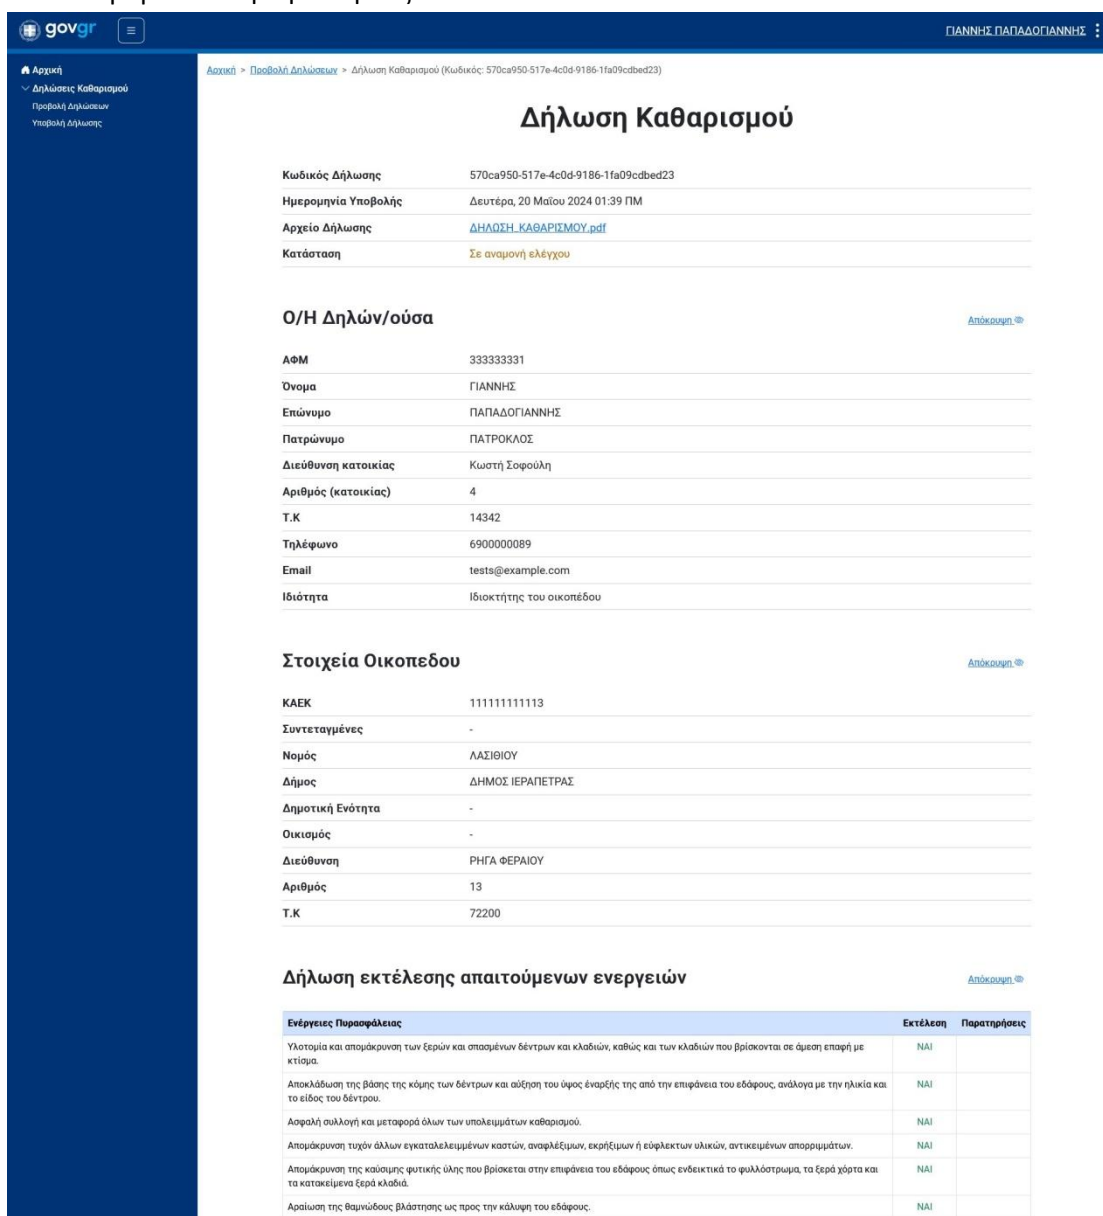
govgr

ΓΙΑΝΝΗΣ ΠΑΠΑΔΟΓΙΑΝΝΗΣ

Αρχική
Δηλώσεις Καθαρισμού
Προβολή Δηλώσεων
Υποβολή Δήλωσης

Αρχική > Προβολή Δηλώσεων > Δήλωση Καθαρισμού (Κωδικός: 570ca950-517e-4c0d-9186-1fa09cdbed23)

Δήλωση Καθαρισμού

| | |
|---|---|
| Κωδικός Δήλωσης | 570ca950-517e-4c0d-9186-1fa09cdbed23 |
| Ημερομηνία Υποβολής | Δευτέρα, 20 Μαΐου 2024 01:39 ΠΜ |
| Αρχείο Δήλωσης | ΔΗΛΩΣΗ_ΚΑΘΑΡΙΣΜΟΥ.pdf |
| Κατάσταση | Σε αναμονή ελέγχου |

Ο/Η Δηλών/ούσα

Απόκρυψη

| | |
|---|---|
| ΑΦΜ | 333333331 |
| Όνομα | ΓΙΑΝΝΗΣ |
| Επώνυμο | ΠΑΠΑΔΟΓΙΑΝΝΗΣ |
| Πατρώνυμο | ΠΑΤΡΟΚΛΟΣ |
| Διεύθυνση κατοικίας | Κωστή Σοφούλη |
| Αριθμός (κατοικίας) | 4 |
| Τ.Κ | 14342 |
| Τηλέφωνο | 6900000089 |
| Email | tests@example.com |
| Ιδιότητα | Ιδιοκτήτης του οικοπέδου |

Στοιχεία Οικοπεδου

Απόκρυψη

| | |
|---|---|
| ΚΑΕΚ | 111111111113 |
| Συντεταγμένες | - |
| Νομός | ΛΑΣΙΘΙΟΥ |
| Δήμος | ΔΗΜΟΣ ΙΕΡΑΠΕΤΡΑΣ |
| Δημοτική Ενότητα | - |
| Οικισμός | - |
| Διεύθυνση | ΡΗΓΑ ΦΕΡΑΙΟΥ |
| Αριθμός | 13 |
| Τ.Κ | 72200 |

Δήλωση εκτέλεσης απαιτούμενων ενεργειών

Απόκρυψη

| Ενέργειες Πυρασφάλειας | Εκτέλεση | Παρατηρήσεις |
|---|---|---|
| Υλοτομία και απομάκρυνση των ξερών και σπασμένων δέντρων και κλαδιών, καθώς και των κλαδιών που βρίσκονται σε άμεση επαφή με κτίσμα. | ΝΑΙ | |
| Αποκλάδωση της βάσης της κόμης των δέντρων και αύξηση του ύψος έναρξής της από την επιφάνεια του εδάφους, ανάλογα με την ηλικία και το είδος του δέντρου. | ΝΑΙ | |
| Ασφαλή συλλογή και μεταφορά όλων των υπολειμμάτων καθαρισμού. | ΝΑΙ | |
| Απομάκρυνση τυχόν άλλων εγκαταλελειμμένων καστών, αναφλέξιμων, εκρήξιμων ή εύφλεκτων υλικών, αντικειμένων απορριμμάτων. | ΝΑΙ | |
| Απομάκρυνση της καύσιμης φυτικής ύλης που βρίσκεται στην επιφάνεια του εδάφους όπως ενδεικτικά το φυλλόστρωμα, τα ξερά χόρτα και τα κατακείμενα ξερά κλαδιά. | ΝΑΙ | |
| Αραίωση της θαμνώδους βλάστησης ως προς την κάλυψη του εδάφους. | ΝΑΙ | |